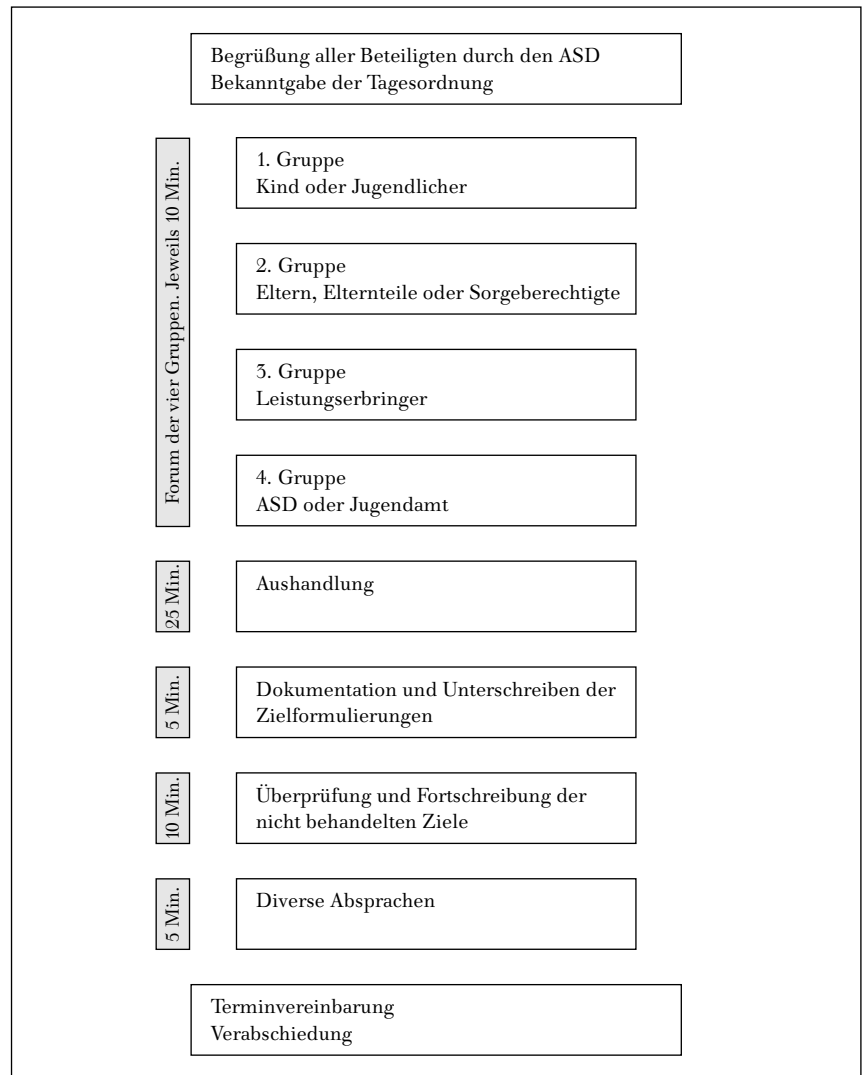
Begrüßung aller Beteiligten durch den ASD
Bekanntgabe der Tagesordnung

Forum der vier Gruppen. Jeweils 10 Min.

1. Gruppe
Kind oder Jugendlicher

2. Gruppe
Eltern, Elternteile oder Sorgeberechtigte

3. Gruppe
Leistungserbringer

4. Gruppe
ASD oder Jugendamt

25 Min.

Aushandlung

5 Min.

Dokumentation und Unterschreiben der Zielformulierungen

10 Min.

Überprüfung und Fortschreibung der nicht behandelten Ziele

5 Min.

Diverse Absprachen

Terminvereinbarung
Verabschiedung